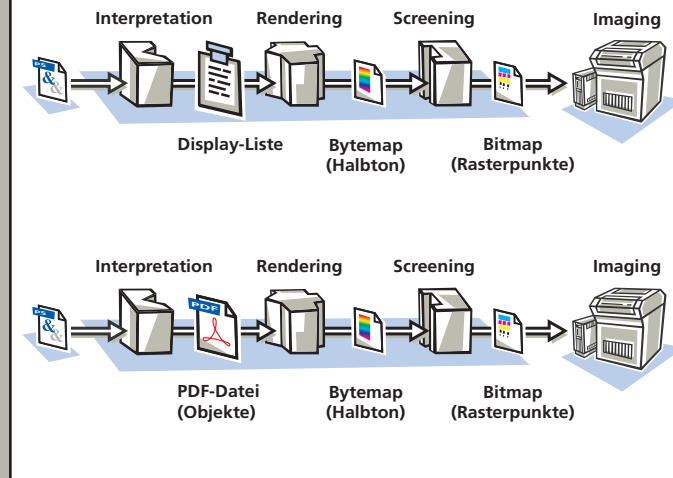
Interpretation
Rendering
Screening
Imaging

PS &

Display-Liste
Bytemap (Halbton)
Bitmap (Rasterpunkte)

Interpretation
Rendering
Screening
Imaging

PS &

PDF

PDF-Datei (Objekte)
Bytemap (Halbton)
Bitmap (Rasterpunkte)